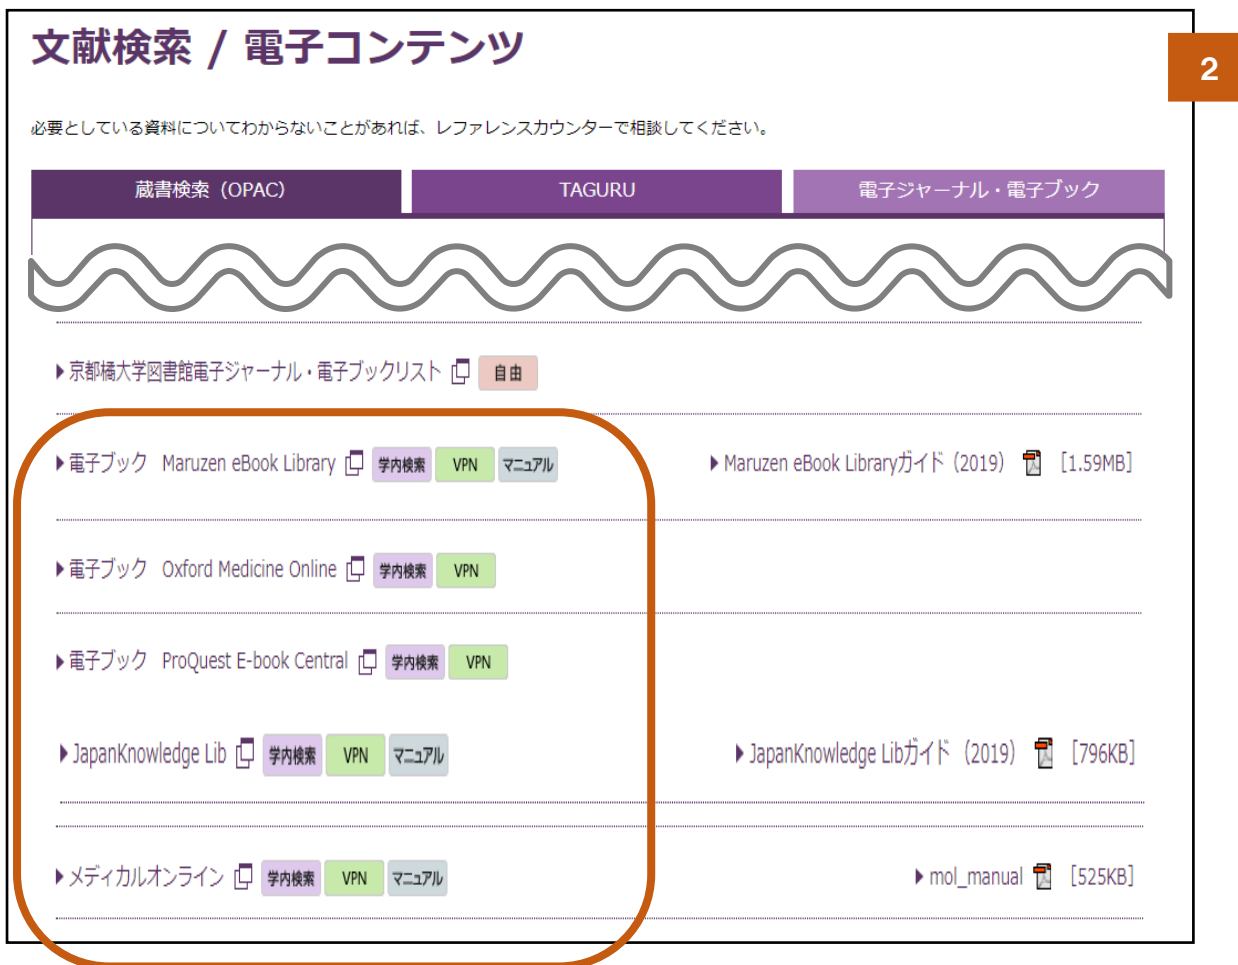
文献検索 / 電子コンテンツ

2

必要としている資料についてわからないことがあれば、レファレンスカウンターで相談してください。

| 蔵書検索（OPAC） | TAGURU | 電子ジャーナル・電子ブック |
|---|---|---|

京都橘大学図書館電子ジャーナル・電子ブックリスト 自由

電子ブック Maruzen eBook Library 学内検索 VPN マニュアル

Maruzen eBook Libraryガイド（2019） [1.59MB]

電子ブック Oxford Medicine Online 学内検索 VPN

電子ブック ProQuest E-book Central 学内検索 VPN

JapanKnowledge Lib 学内検索 VPN マニュアル

JapanKnowledge Libガイド（2019） [796KB]

メディカルオンライン 学内検索 VPN マニュアル

mol_manual [525KB]